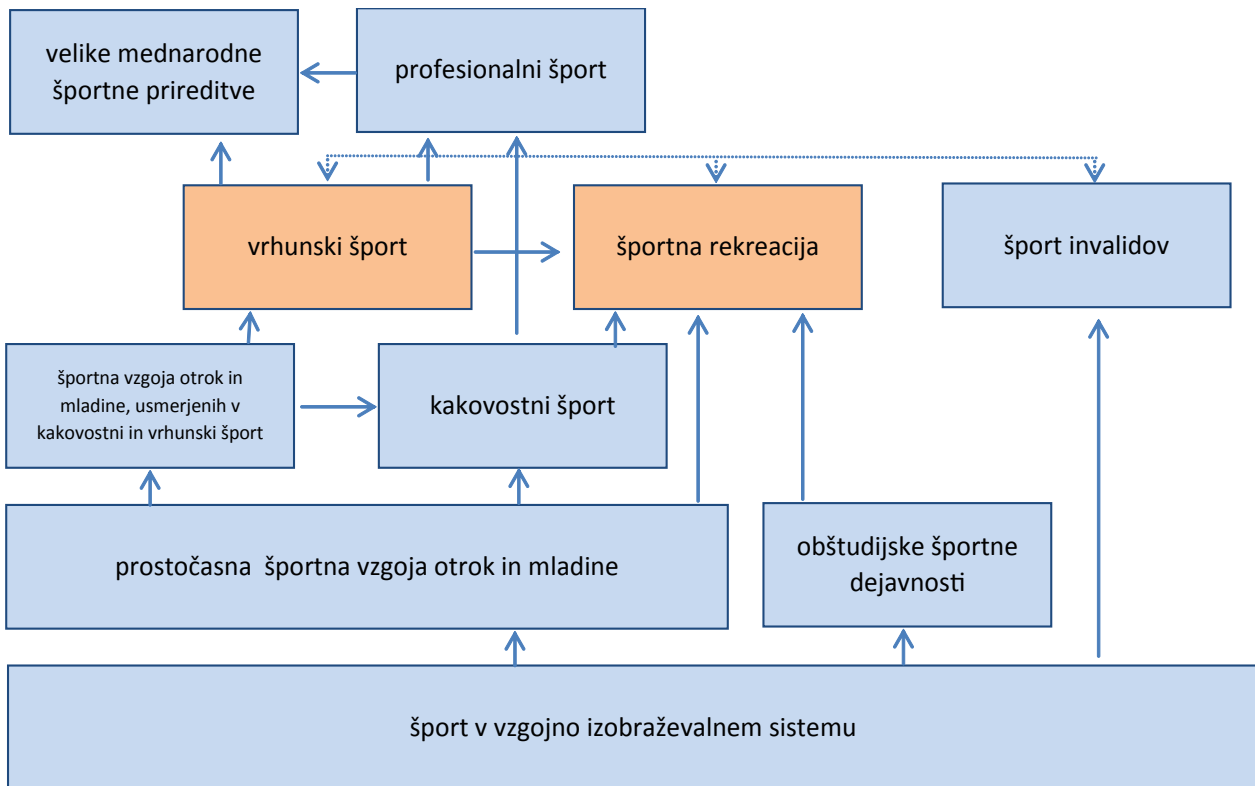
velike mednarodne športne prireditve

profesionalni šport

vrhunski šport

športna rekreacija

šport invalidov

športna vzgoja otrok in mladine, usmerjenih v kakovostni in vrhunski šport

kakovostni šport

prostočasna športna vzgoja otrok in mladine

obštudijske športne dejavnosti

šport v vzgojno izobraževalnem sistemu